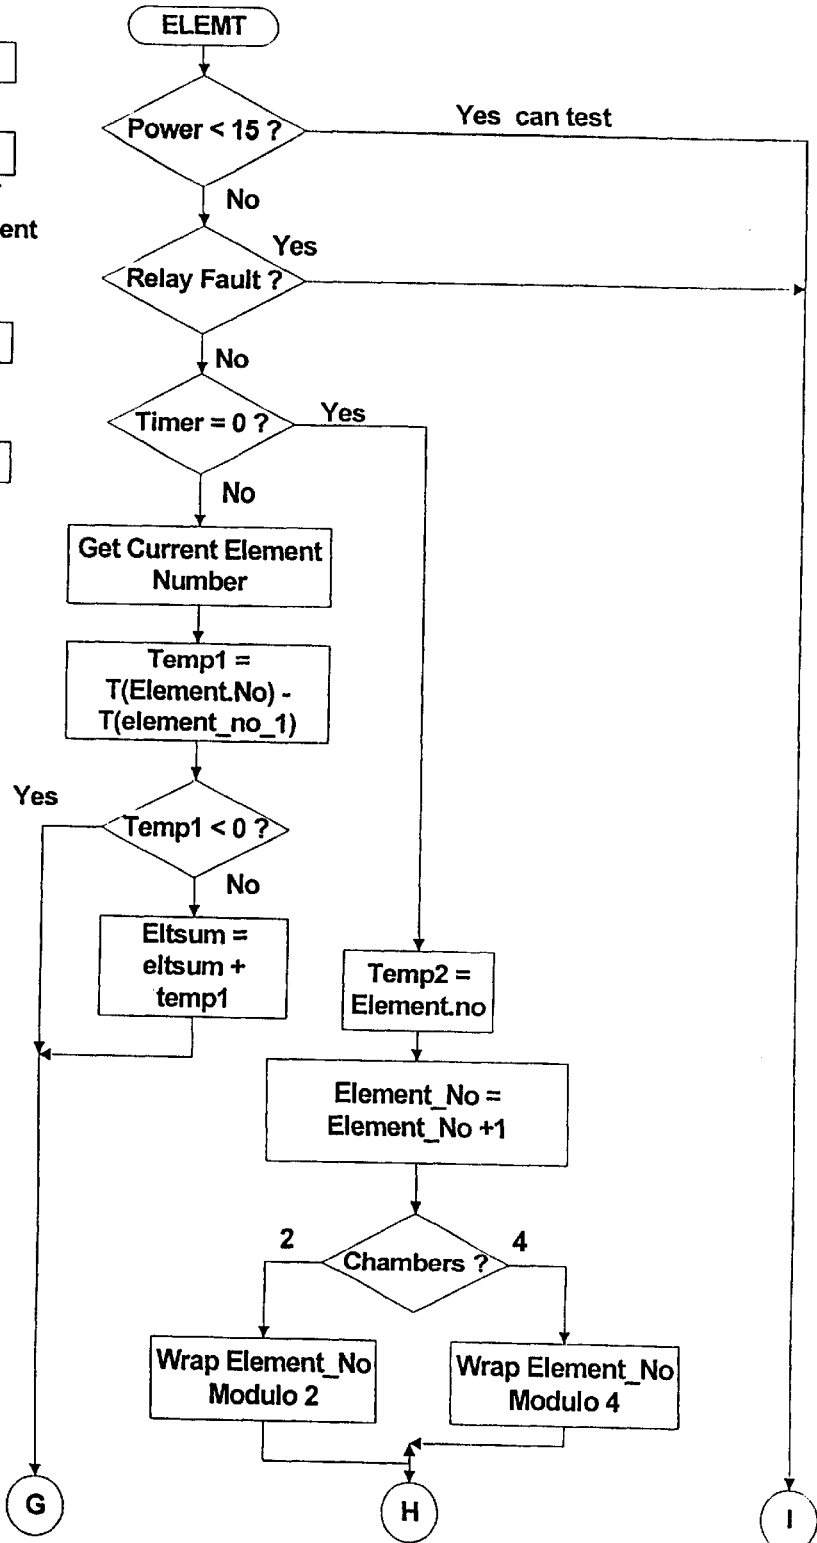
ent

ELEMT

Power < 15 ?

Yes can test

No

Yes

Relay Fault ?

No

Timer = 0 ?

Yes

No

Get Current Element Number

Temp1 = T(Element.No) - T(element_no_1)

Yes

Temp1 < 0 ?

No

Eltsum = eltsum + temp1

Temp2 = Element.no

Element_No = Element_No +1

2

Chambers ?

4

Wrap Element_No Modulo 2

Wrap Element_No Modulo 4

G

H

I